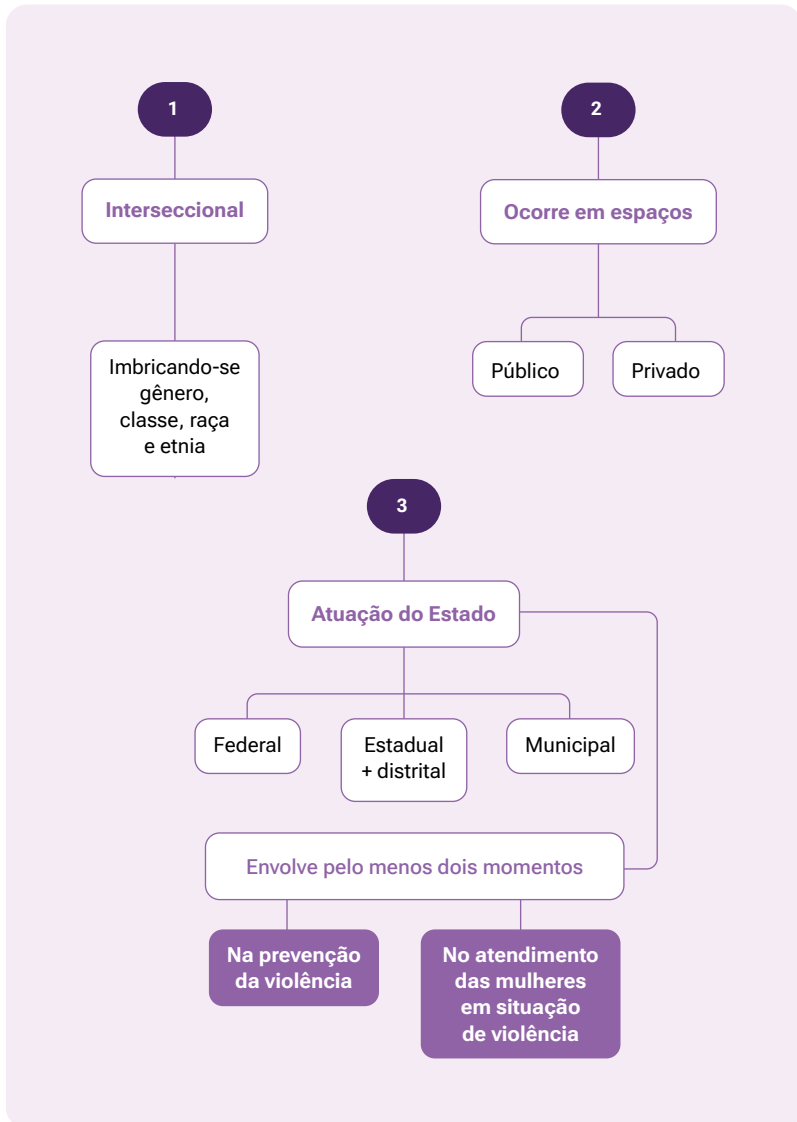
1

Interseccional

Imbricando-se gênero, classe, raça e etnia

2

Ocorre em espaços

Público

Privado

3

Atuação do Estado

Federal

Estadual + distrital

Municipal

Envolve pelo menos dois momentos

Na prevenção da violência

No atendimento das mulheres em situação de violência